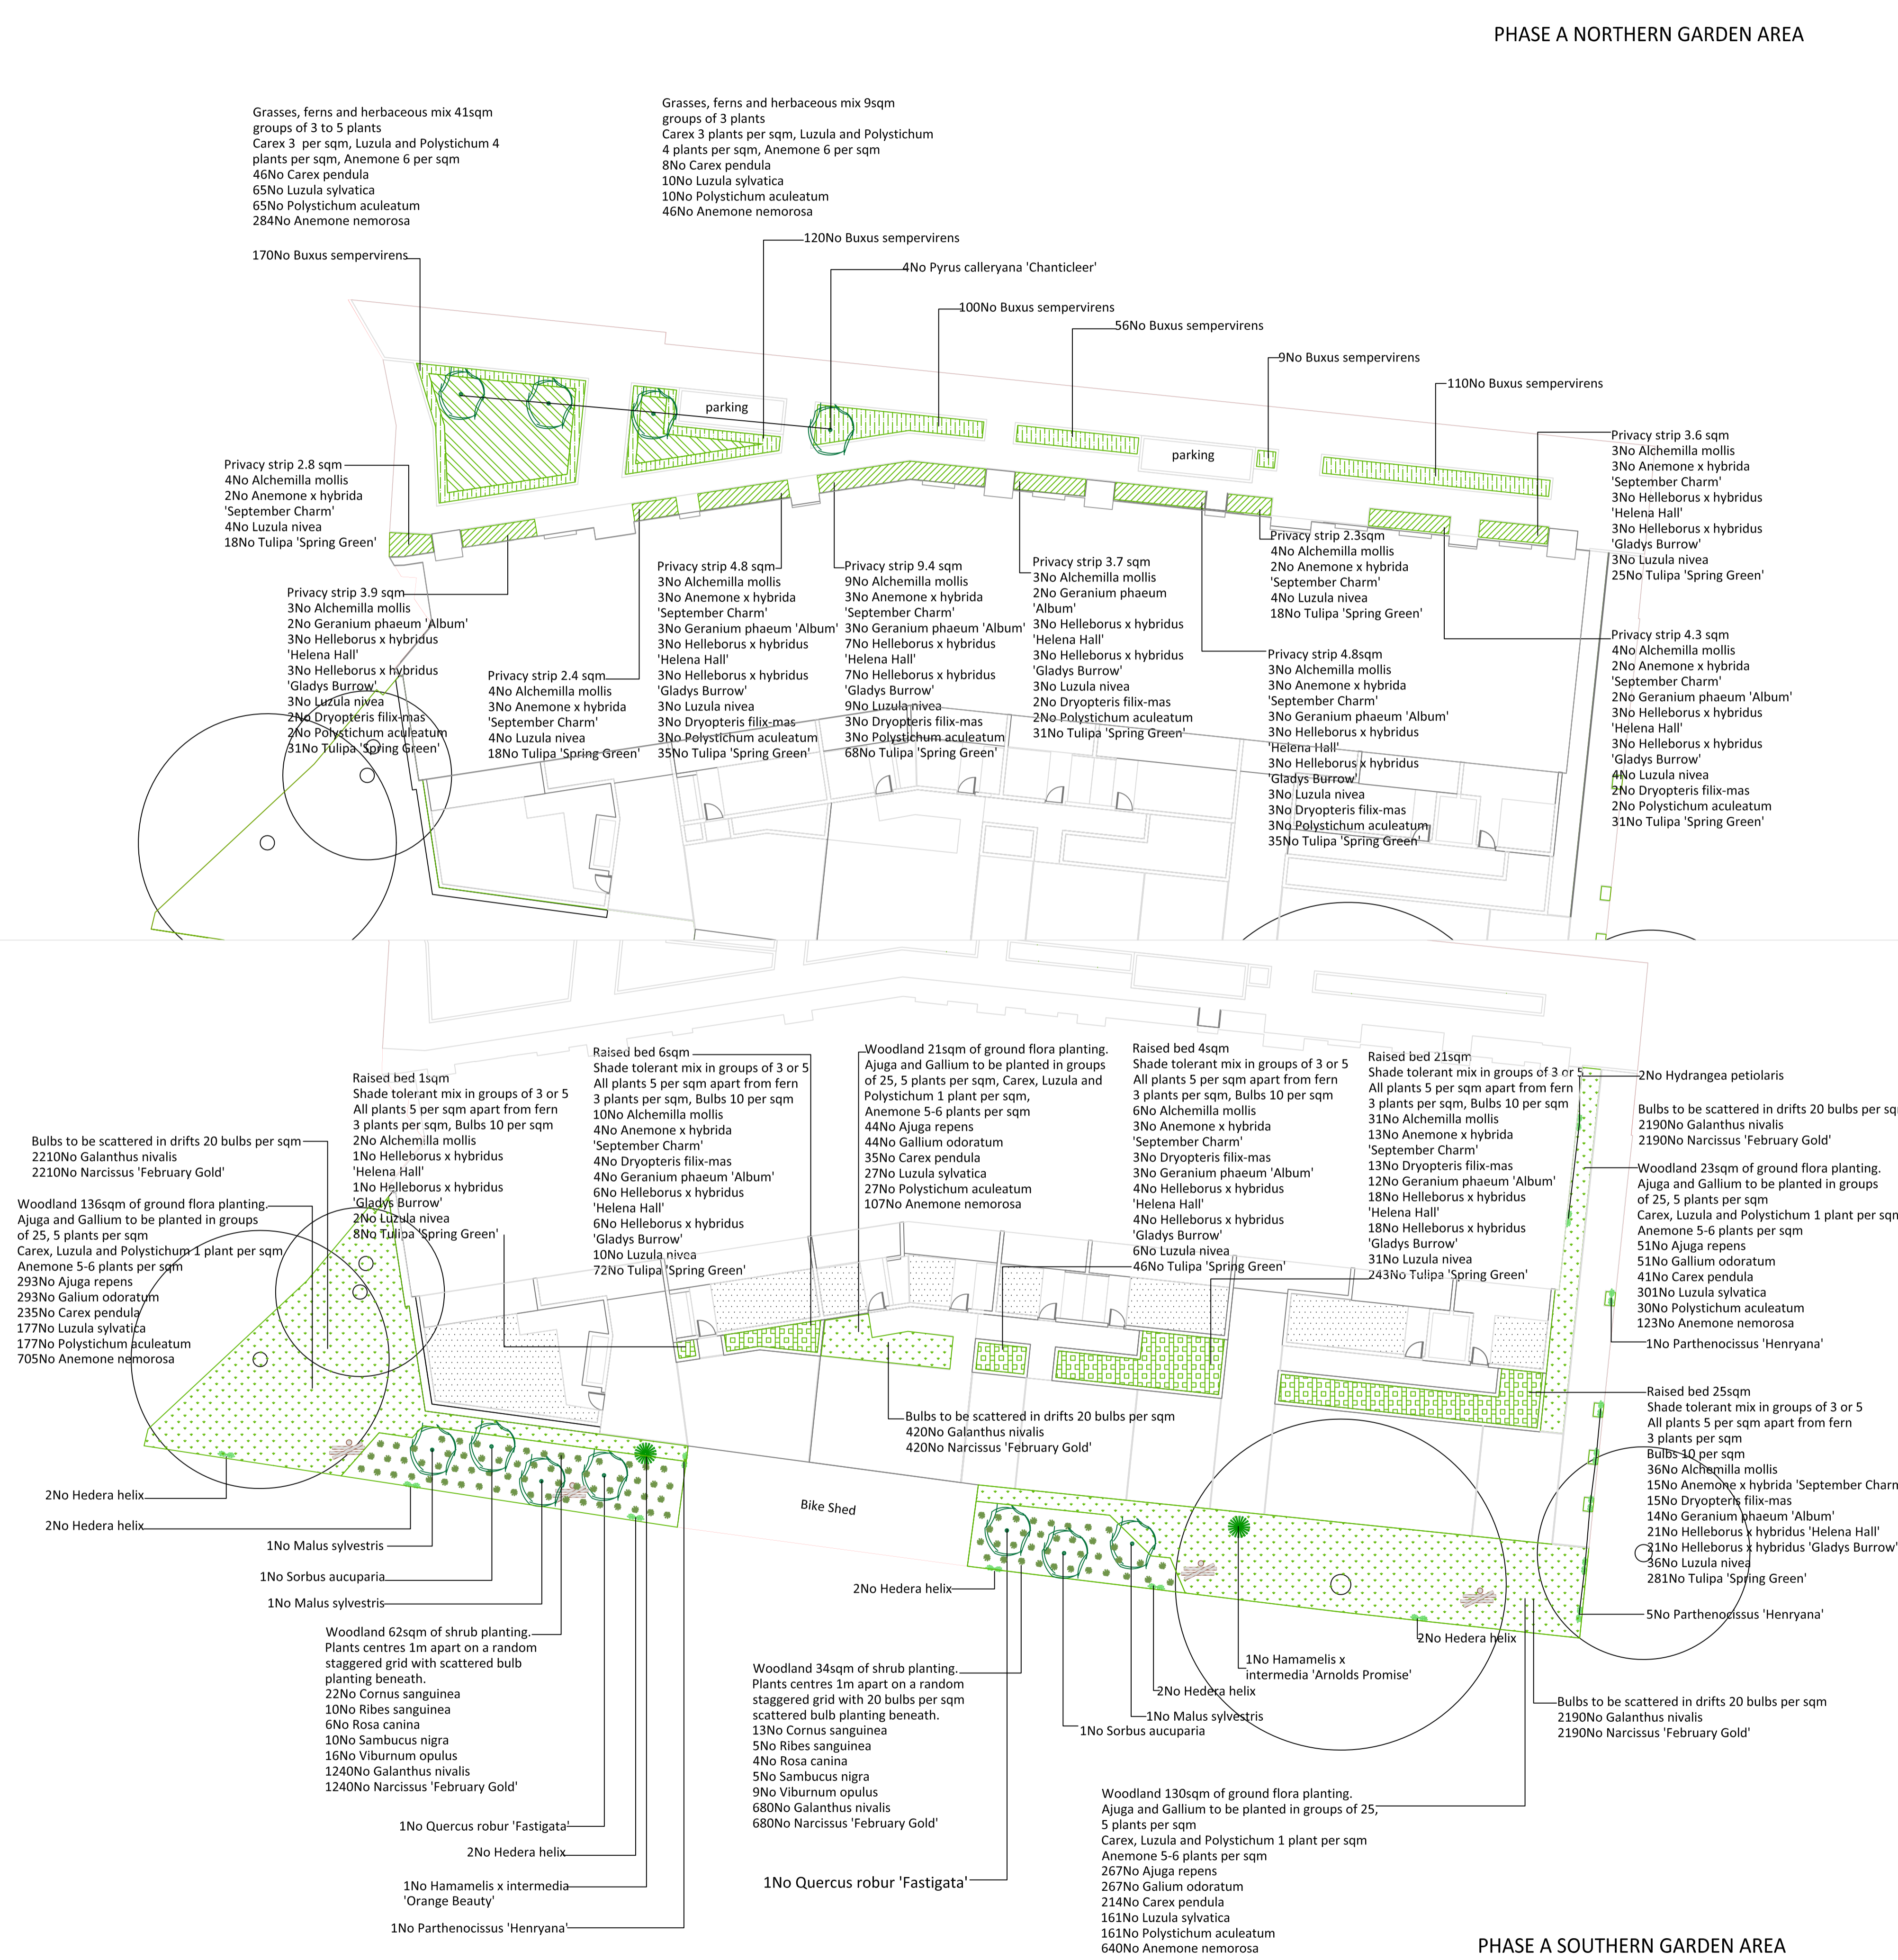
PHASE A NORTHERN GARDEN AREA

Grasses, ferns and herbaceous mix 41sqm
groups of 3 to 5 plants
Carex 3 per sqm, Luzula and Polystichum 4 plants per sqm, Anemone 6 per sqm
46No Carex pendula
65No Luzula sylvatica
65No Polystichum aculeatum
284No Anemone nemorosa

Grasses, ferns and herbaceous mix 9sqm
groups of 3 plants
Carex 3 plants per sqm, Luzula and Polystichum 4 plants per sqm, Anemone 6 per sqm
8No Carex pendula
10No Luzula sylvatica
10No Polystichum aculeatum
46No Anemone nemorosa

170No Buxus sempervirens

120No Buxus sempervirens

4No Pyrus calleryana 'Chanticleer'

100No Buxus sempervirens

56No Buxus sempervirens

9No Buxus sempervirens

110No Buxus sempervirens

parking

parking

Privacy strip 2.8 sqm
4No Alchemilla mollis
2No Anemone x hybrida
'September Charm'
4No Luzula nivea
18No Tulipa 'Spring Green'

Privacy strip 3.6 sqm
3No Alchemilla mollis
3No Anemone x hybrida
'September Charm'
3No Helleborus x hybridus
'Helena Hall'
3No Helleborus x hybridus
'Gladys Burrow'
3No Luzula nivea
25No Tulipa 'Spring Green'

Privacy strip 2.3sqm
4No Alchemilla mollis
2No Anemone x hybrida
'September Charm'
4No Luzula nivea
18No Tulipa 'Spring Green'

Privacy strip 3.9 sqm
3No Alchemilla mollis
2No Geranium phaeum 'Album'
3No Helleborus x hybridus
'Helena Hall'
3No Helleborus x hybridus
'Gladys Burrow'
3No Luzula nivea
2No Dryopteris filix-mas
2No Polystichum aculeatum
31No Tulipa 'Spring Green'

Privacy strip 4.8 sqm
3No Alchemilla mollis
3No Anemone x hybrida
'September Charm'
3No Geranium phaeum 'Album'
3No Helleborus x hybridus
'Helena Hall'
3No Helleborus x hybridus
'Gladys Burrow'
3No Luzula nivea
3No Dryopteris filix-mas
3No Polystichum aculeatum
35No Tulipa 'Spring Green'

Privacy strip 9.4 sqm
9No Alchemilla mollis
3No Anemone x hybrida
'September Charm'
3No Geranium phaeum 'Album'
7No Helleborus x hybridus
'Helena Hall'
7No Helleborus x hybridus
'Gladys Burrow'
9No Luzula nivea
3No Dryopteris filix-mas
3No Polystichum aculeatum
68No Tulipa 'Spring Green'

Privacy strip 3.7 sqm
3No Alchemilla mollis
2No Geranium phaeum
'Album'
3No Helleborus x hybridus
'Helena Hall'
3No Helleborus x hybridus
'Gladys Burrow'
3No Luzula nivea
2No Dryopteris filix-mas
2No Polystichum aculeatum
31No Tulipa 'Spring Green'

Privacy strip 2.4 sqm
4No Alchemilla mollis
3No Anemone x hybrida
'September Charm'
4No Luzula nivea
18No Tulipa 'Spring Green'

Privacy strip 4.8sqm
3No Alchemilla mollis
3No Anemone x hybrida
'September Charm'
3No Geranium phaeum 'Album'
3No Helleborus x hybridus
'Helena Hall'
3No Helleborus x hybridus
'Gladys Burrow'
3No Luzula nivea
3No Dryopteris filix-mas
3No Polystichum aculeatum
35No Tulipa 'Spring Green'

Privacy strip 4.3 sqm
4No Alchemilla mollis
2No Anemone x hybrida
'September Charm'
2No Geranium phaeum 'Album'
3No Helleborus x hybridus
'Helena Hall'
3No Helleborus x hybridus
'Gladys Burrow'
4No Luzula nivea
2No Dryopteris filix-mas
2No Polystichum aculeatum
31No Tulipa 'Spring Green'

Raised bed 1sqm
Shade tolerant mix in groups of 3 or 5
All plants 5 per sqm apart from fern
3 plants per sqm, Bulbs 10 per sqm
2No Alchemilla mollis
1No Helleborus x hybridus
'Helena Hall'
1No Helleborus x hybridus
'Gladys Burrow'
2No Luzula nivea
8No Tulipa 'Spring Green'

Raised bed 6sqm
Shade tolerant mix in groups of 3 or 5
All plants 5 per sqm apart from fern
3 plants per sqm, Bulbs 10 per sqm
10No Alchemilla mollis
4No Anemone x hybrida
'September Charm'
4No Dryopteris filix-mas
4No Geranium phaeum 'Album'
6No Helleborus x hybridus
'Helena Hall'
6No Helleborus x hybridus
'Gladys Burrow'
10No Luzula nivea
72No Tulipa 'Spring Green'

Woodland 21sqm of ground flora planting.
Ajuga and Gallium to be planted in groups of 25, 5 plants per sqm, Carex, Luzula and Polystichum 1 plant per sqm,
Anemone 5-6 plants per sqm
44No Ajuga repens
44No Gallium odoratum
35No Carex pendula
27No Luzula sylvatica
27No Polystichum aculeatum
107No Anemone nemorosa

Raised bed 4sqm
Shade tolerant mix in groups of 3 or 5
All plants 5 per sqm apart from fern
3 plants per sqm, Bulbs 10 per sqm
6No Alchemilla mollis
3No Anemone x hybrida
'September Charm'
3No Dryopteris filix-mas
3No Geranium phaeum 'Album'
4No Helleborus x hybridus
'Helena Hall'
4No Helleborus x hybridus
'Gladys Burrow'
6No Luzula nivea
46No Tulipa 'Spring Green'

Raised bed 21sqm
Shade tolerant mix in groups of 3 or 5
All plants 5 per sqm apart from fern
3 plants per sqm, Bulbs 10 per sqm
31No Alchemilla mollis
13No Anemone x hybrida
'September Charm'
13No Dryopteris filix-mas
12No Geranium phaeum 'Album'
18No Helleborus x hybridus
'Helena Hall'
18No Helleborus x hybridus
'Gladys Burrow'
31No Luzula nivea
243No Tulipa 'Spring Green'

2No Hydrangea petiolaris

Bulbs to be scattered in drifts 20 bulbs per sq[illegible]
2190No Galanthus nivalis
2190No Narcissus 'February Gold'

Woodland 23sqm of ground flora planting.
Ajuga and Gallium to be planted in groups of 25, 5 plants per sqm
Carex, Luzula and Polystichum 1 plant per sq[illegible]
Anemone 5-6 plants per sqm
51No Ajuga repens
51No Gallium odoratum
41No Carex pendula
301No Luzula sylvatica
30No Polystichum aculeatum
123No Anemone nemorosa

1No Parthenocissus 'Henryana'

Bulbs to be scattered in drifts 20 bulbs per sqm
2210No Galanthus nivalis
2210No Narcissus 'February Gold'

Woodland 136sqm of ground flora planting.
Ajuga and Gallium to be planted in groups of 25, 5 plants per sqm
Carex, Luzula and Polystichum 1 plant per sqm
Anemone 5-6 plants per sqm
293No Ajuga repens
293No Galium odoratum
235No Carex pendula
177No Luzula sylvatica
177No Polystichum aculeatum
705No Anemone nemorosa

Raised bed 25sqm
Shade tolerant mix in groups of 3 or 5
All plants 5 per sqm apart from fern
3 plants per sqm
Bulbs 10 per sqm
36No Alchemilla mollis
15No Anemone x hybrida 'September Charm'
15No Dryopteris filix-mas
14No Geranium phaeum 'Album'
21No Helleborus x hybridus 'Helena Hall'
21No Helleborus x hybridus 'Gladys Burrow'
36No Luzula nivea
281No Tulipa 'Spring Green'

Bulbs to be scattered in drifts 20 bulbs per sqm
420No Galanthus nivalis
420No Narcissus 'February Gold'

Bike Shed

2No Hedera helix

2No Hedera helix

1No Malus sylvestris

1No Sorbus aucuparia

1No Malus sylvestris

2No Hedera helix

5No Parthenocissus 'Henryana'

2No Hedera helix

1No Hamamelis x intermedia 'Arnolds Promise'

2No Hedera helix

1No Malus sylvestris

1No Sorbus aucuparia

Woodland 62sqm of shrub planting.
Plants centres 1m apart on a random staggered grid with scattered bulb planting beneath.
22No Cornus sanguinea
10No Ribes sanguinea
6No Rosa canina
10No Sambucus nigra
16No Viburnum opulus
1240No Galanthus nivalis
1240No Narcissus 'February Gold'

Woodland 34sqm of shrub planting.
Plants centres 1m apart on a random staggered grid with 20 bulbs per sqm scattered bulb planting beneath.
13No Cornus sanguinea
5No Ribes sanguinea
4No Rosa canina
5No Sambucus nigra
9No Viburnum opulus
680No Galanthus nivalis
680No Narcissus 'February Gold'

Bulbs to be scattered in drifts 20 bulbs per sqm
2190No Galanthus nivalis
2190No Narcissus 'February Gold'

1No Quercus robur 'Fastigata'

2No Hedera helix

1No Hamamelis x intermedia
'Orange Beauty'

1No Parthenocissus 'Henryana'

1No Quercus robur 'Fastigata'

Woodland 130sqm of ground flora planting.
Ajuga and Gallium to be planted in groups of 25,
5 plants per sqm
Carex, Luzula and Polystichum 1 plant per sqm
Anemone 5-6 plants per sqm
267No Ajuga repens
267No Galium odoratum
214No Carex pendula
161No Luzula sylvatica
161No Polystichum aculeatum
640No Anemone nemorosa

PHASE A SOUTHERN GARDEN AREA